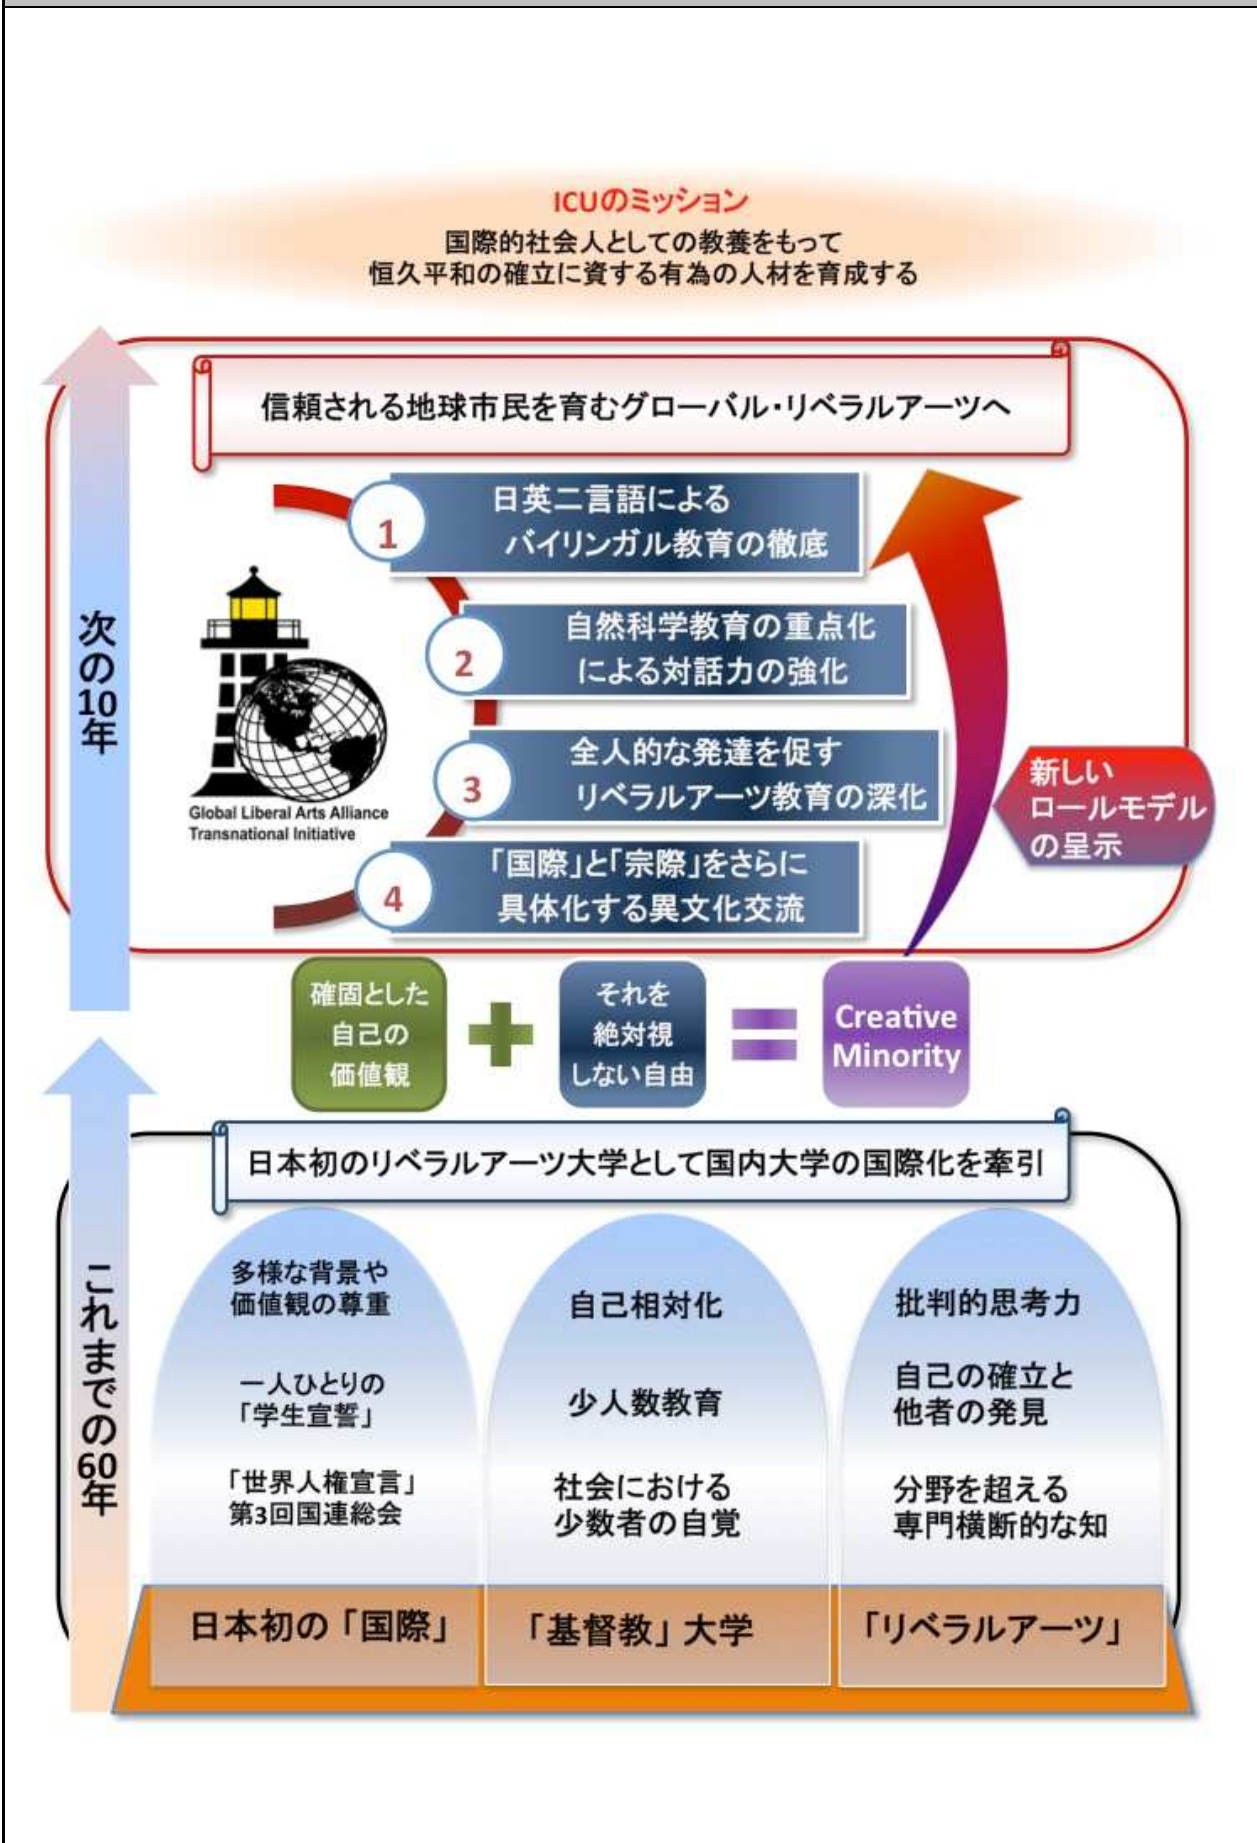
ICUのミッション
国際的社会人としての教養をもって
恒久平和の確立に資する有為の人材を育成する

次の10年

信頼される地球市民を育むグローバル・リベラルアーツへ

1 日英二言語による バイリンガル教育の徹底

2 自然科学教育の重点化 による対話力の強化

3 全人的な発達を促す リベラルアーツ教育の深化

4 「国際」と「宗際」をさらに 具体化する異文化交流

Global Liberal Arts Alliance
Transnational Initiative

新しい ロールモデル の呈示

確固とした 自己の 価値観 ＋ それを 絶対視 しない自由 ＝ Creative Minority

これまでの60年

日本初のリベラルアーツ大学として国内大学の国際化を牽引

多様な背景や 価値観の尊重

一人ひとりの 「学生宣誓」

「世界人権宣言」 第3回国連総会

自己相対化

少人数教育

社会における 少数者の自覚

批判的思考力

自己の確立と 他者の発見

分野を超える 専門横断的な知

日本初の「国際」

「基督教」大学

「リベラルアーツ」